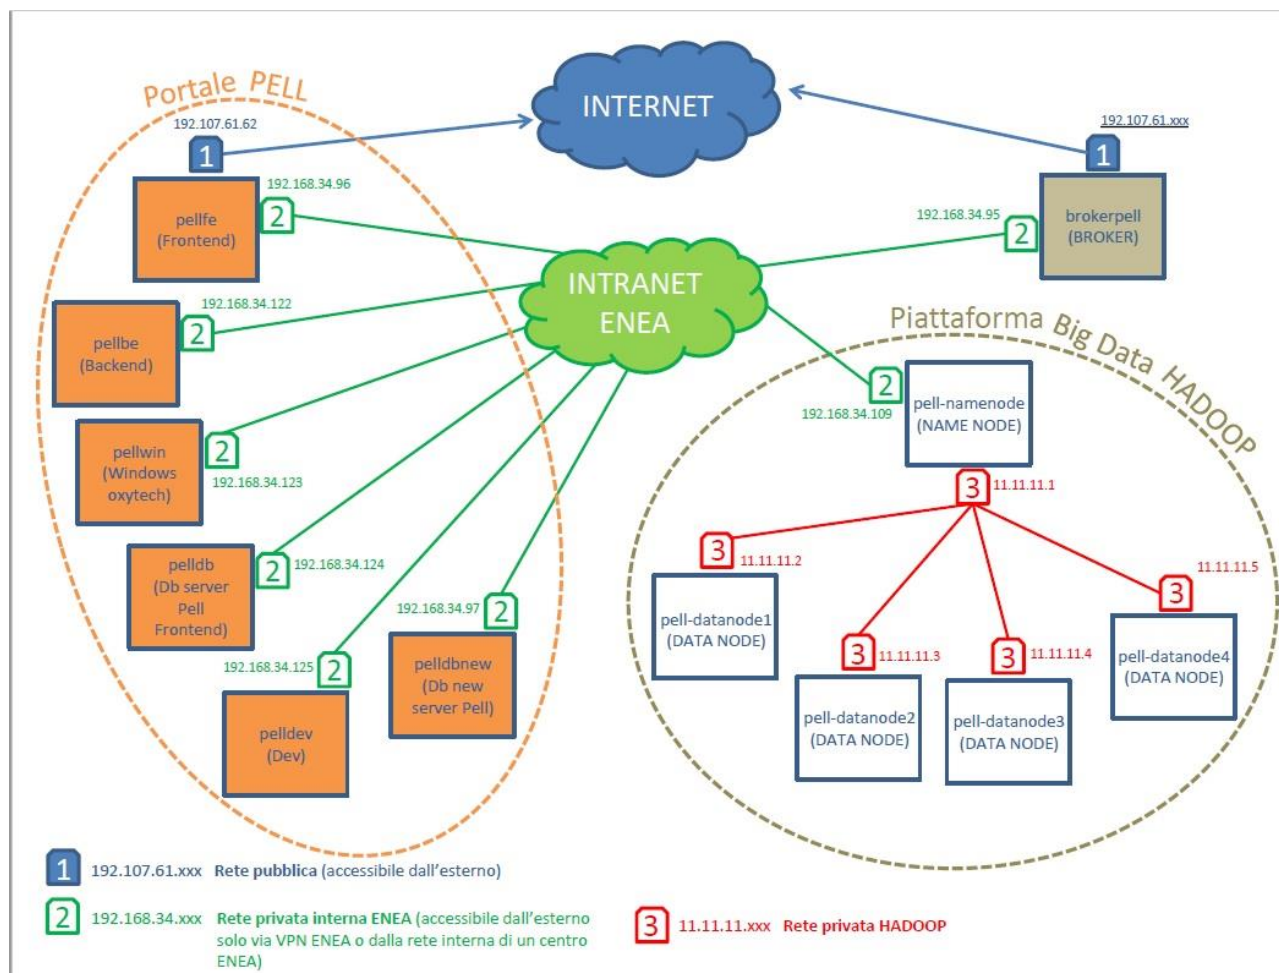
Portale PELL

INTERNET

192.107.61.62

1

192.107.61.xxx

1

pellfe (Frontend)

192.168.34.96

2

192.168.34.95

2

brokerpell (BROKER)

INTRANET ENEA

192.168.34.122

2

pellbe (Backend)

Piattaforma Big Data HADOOP

2

192.168.34.109

pell-namenode (NAME NODE)

pellwin (Windows oxytech)

2

192.168.34.123

3

11.11.11.1

pelldb (Db server Pell Frontend)

2

192.168.34.124

3

11.11.11.2

11.11.11.5

192.168.34.97

2

pell-datanode1 (DATA NODE)

3

192.168.34.125

2

pelldbnew (Db new server Pell)

3

11.11.11.3

3

11.11.11.4

pell-datanode4 (DATA NODE)

pelldev (Dev)

pell-datanode2 (DATA NODE)

pell-datanode3 (DATA NODE)

1 192.107.61.xxx Rete pubblica (accessibile dall'esterno)

2 192.168.34.xxx Rete privata interna ENEA (accessibile dall'esterno solo via VPN ENEA o dalla rete interna di un centro ENEA)

3 11.11.11.xxx Rete privata HADOOP